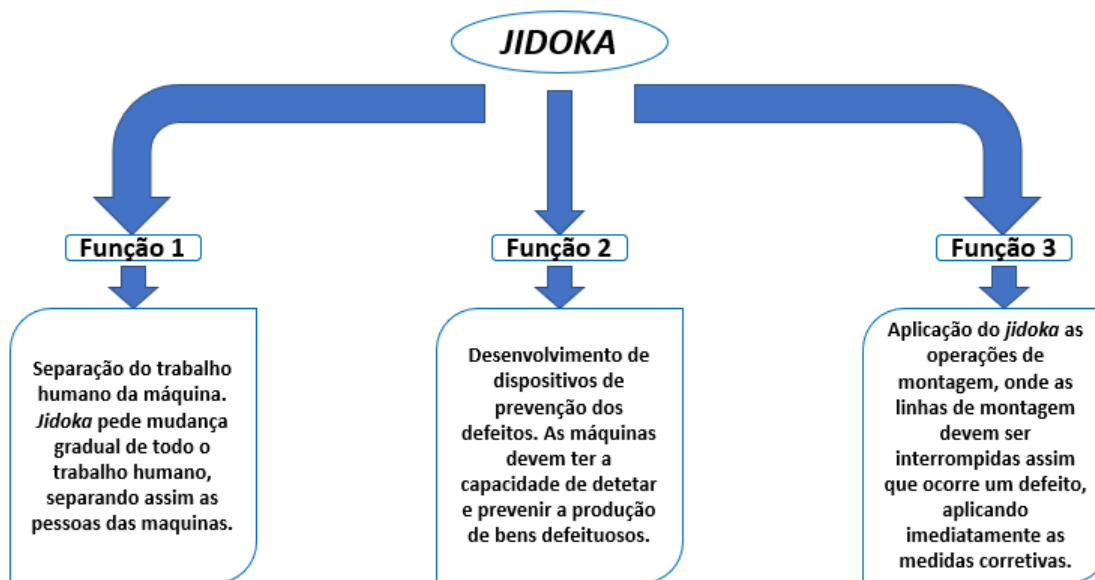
JIDOKA

Função 1

Separação do trabalho humano da máquina. Jidoka pede mudança gradual de todo o trabalho humano, separando assim as pessoas das maquinas.

Função 2

Desenvolvimento de dispositivos de prevenção dos defeitos. As máquinas devem ter a capacidade de detetar e prevenir a produção de bens defeituosos.

Função 3

Aplicação do jidoka as operações de montagem, onde as linhas de montagem devem ser interrompidas assim que ocorre um defeito, aplicando imediatamente as medidas corretivas.